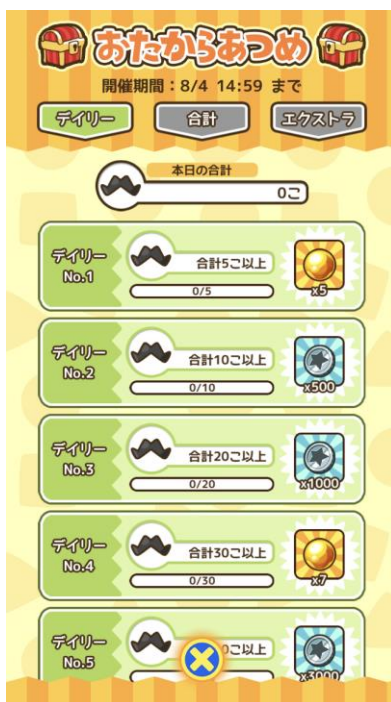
おたからあつめ
開催期間：8/4 14:59 まで

デイリー
合計
エクストラ

本日の合計
0こ

デイリー No.1
合計5こ以上
0/5
x5

デイリー No.2
合計10こ以上
0/10
x500

デイリー No.3
合計20こ以上
0/20
x1000

デイリー No.4
合計30こ以上
0/30
x7

デイリー No.5
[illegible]0こ以上
x3000